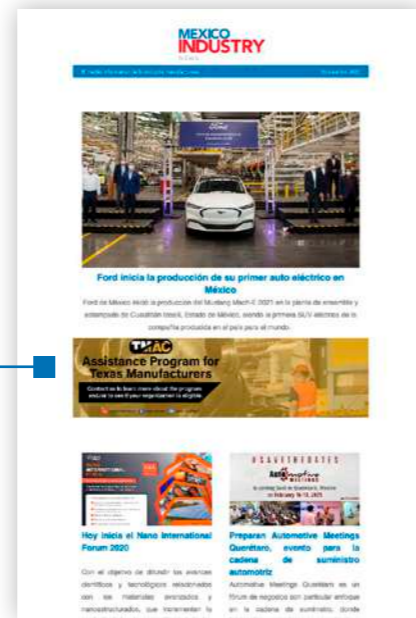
MEXICO INDUSTRY

Ford inicia la producción de su primer auto eléctrico en México

Ford de México inició la producción del Mustang Mach-E 2021 en la planta de ensamble y estampado de Cuautitlán Izcalli, Estado de México, siendo la primera SUV eléctrica de la compañía producida en el país para el mundo.

TMAC
Assistance Program for Texas Manufacturers
Contact us to learn more about the program and see if your organization is eligible.

#SAVETHEDATE
Automotive Meetings

Hoy inicia el Nano International Forum 2020

Con el objetivo de difundir los avances científicos y tecnológicos relacionados con los materiales avanzados y nanoestructurados, que incrementen la

Preparan Automotive Meetings Querétaro, evento para la cadena de suministro automotriz

Automotive Meetings Querétaro es un fórum de negocios con particular enfoque en la cadena de suministro, donde